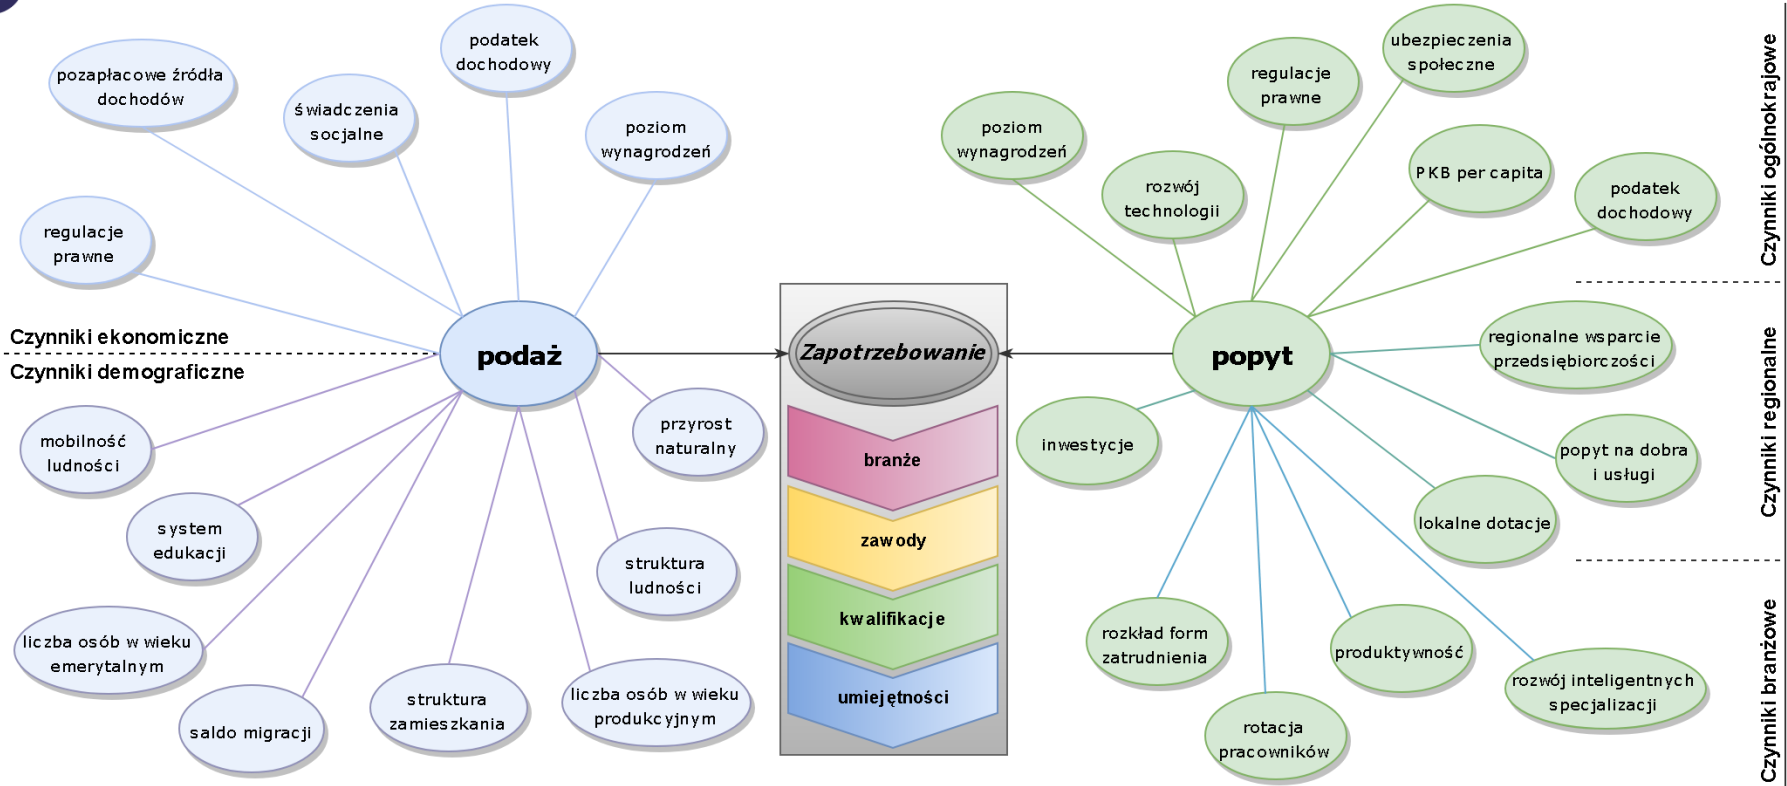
pozapłacowe źródła dochodów

świadczenia socjalne

podatek dochodowy

poziom wynagrodzeń

regulacje prawne

Czynniki ekonomiczne

Czynniki demograficzne

podaż

mobilność ludności

system edukacji

liczba osób w wieku emerytalnym

saldo migracji

struktura zamieszkania

liczba osób w wieku produkcyjnym

struktura ludności

przyrost naturalny

Zapotrzebowanie

branże

zawody

kwalifikacje

umiejętności

poziom wynagrodzeń

rozwój technologii

regulacje prawne

ubezpieczenia społeczne

PKB per capita

podatek dochodowy

Czynniki ogólnokrajowe

popyt

regionalne wsparcie przedsiębiorczości

popyt na dobra i usługi

lokalne dotacje

inwestycje

Czynniki regionalne

rozkład form zatrudnienia

rotacja pracowników

produktywność

rozwój inteligentnych specjalizacji

Czynniki branżowe